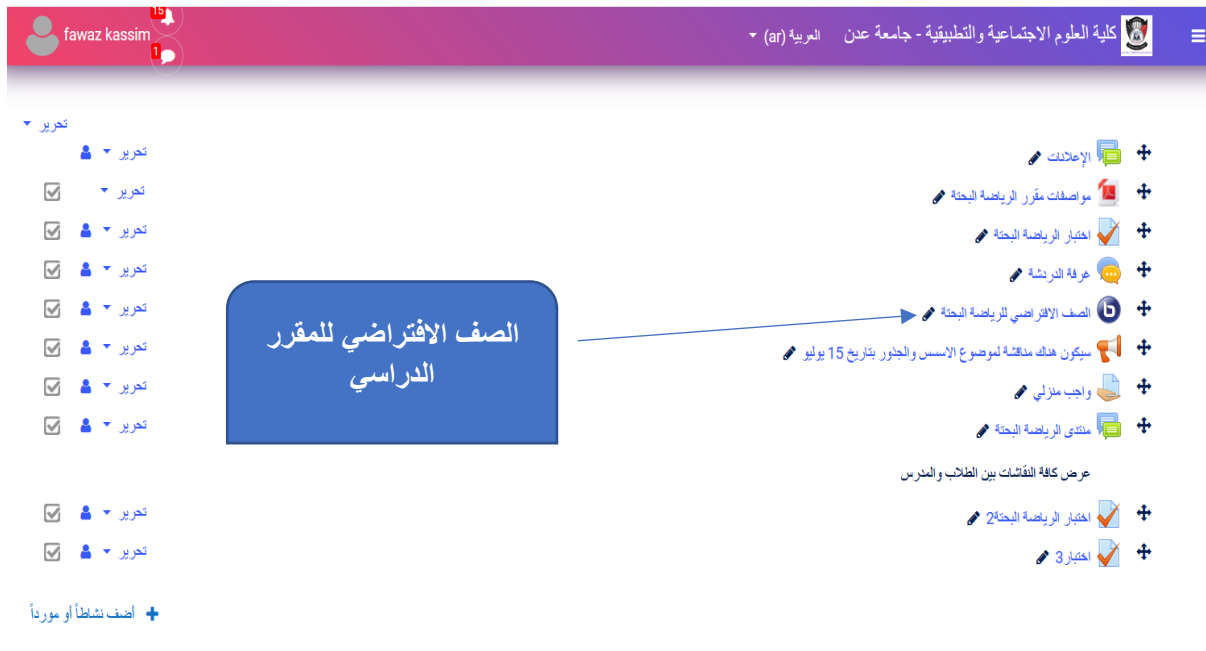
كلية العلوم الاجتماعية والتطبيقية - جامعة عدن
العربية (ar)
fawaz kassim
15
1

تحرير

الإعلانات
تحرير

مواصفات مقرر الرياضة البحتة
تحرير

اختبار الرياضة البحتة
تحرير

غرفة الدردشة
تحرير

الصف الافتراضي للرياضة البحتة
تحرير

سيكون هناك مناقشة لموضوع الاسس والجذور بتاريخ 15 يوليو
تحرير

واجب منزلي
تحرير

منتدى الرياضة البحتة
تحرير

عرض كافة النقاشات بين الطلاب والمدرس

اختبار الرياضة البحتة2
تحرير

اختبار3
تحرير

الصف الافتراضي للمقرر الدراسي

أضف نشاطاً أو مورداً